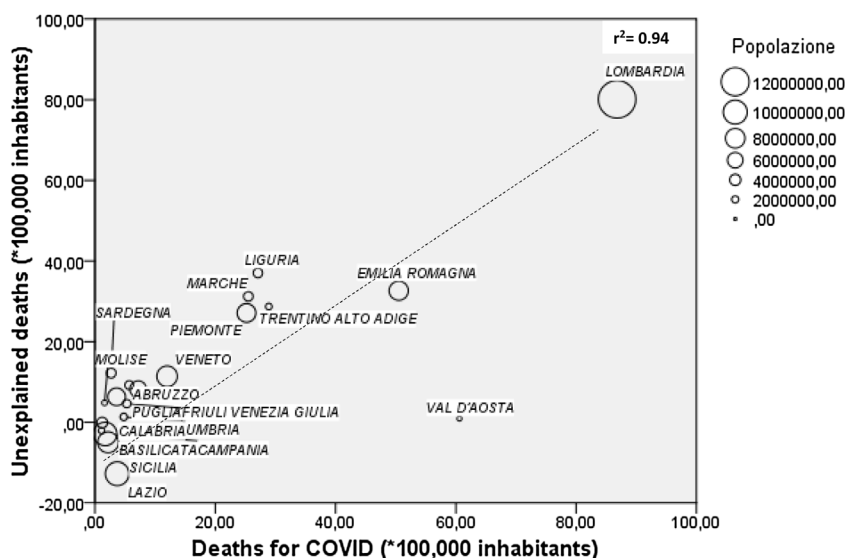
$r^2 = 0.94$

Popolazione
12000000,00
10000000,00
8000000,00
6000000,00
4000000,00
2000000,00
,00

LOMBARDIA
LIGURIA
EMILIA ROMAGNA
MARCHE
SARDEGNA
PIEMONTE
TRENTINO ALTO ADIGE
MOLISE
VENETO
ABRUZZO
PUGLIA
FRIULI VENEZIA GIULIA
VAL D'AOSTA
CALABRIA
UMBRIA
BASILICATA
CAMPANIA
SICILIA
LAZIO

Unexplained deaths (*100,000 inhabitants)
100,00
80,00
60,00
40,00
20,00
,00
-20,00

,00
20,00
40,00
60,00
80,00
100,00
Deaths for COVID (*100,000 inhabitants)